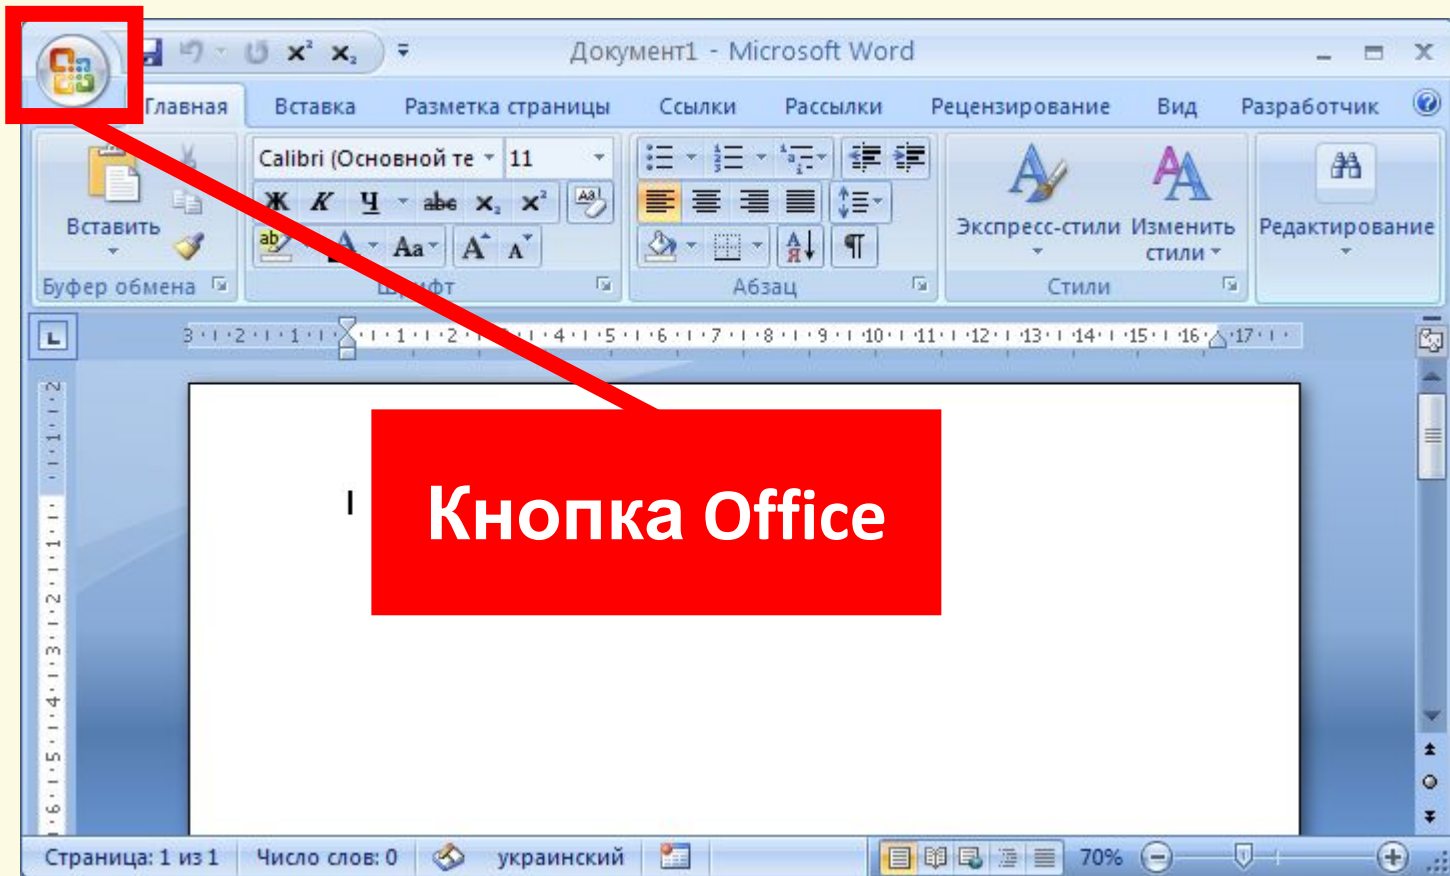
Документ1 - Microsoft Word

Главная Вставка Разметка страницы Ссылки Рассылки Рецензирование Вид Разработчик

Calibri (Основной те 11

Вставить

Ж К Ч abe $x_2$ $x^2$

Aa A A

Буфер обмена

Шрифт

Абзац

Экспресс-стили Изменить стили

Стили

Редактирование

3 · 2 · 1 · 1 · 2 · 4 · 5 · 6 · 7 · 8 · 9 · 10 · 11 · 12 · 13 · 14 · 15 · 16 · 17

Кнопка Office

Страница: 1 из 1 Число слов: 0 украинский 70%